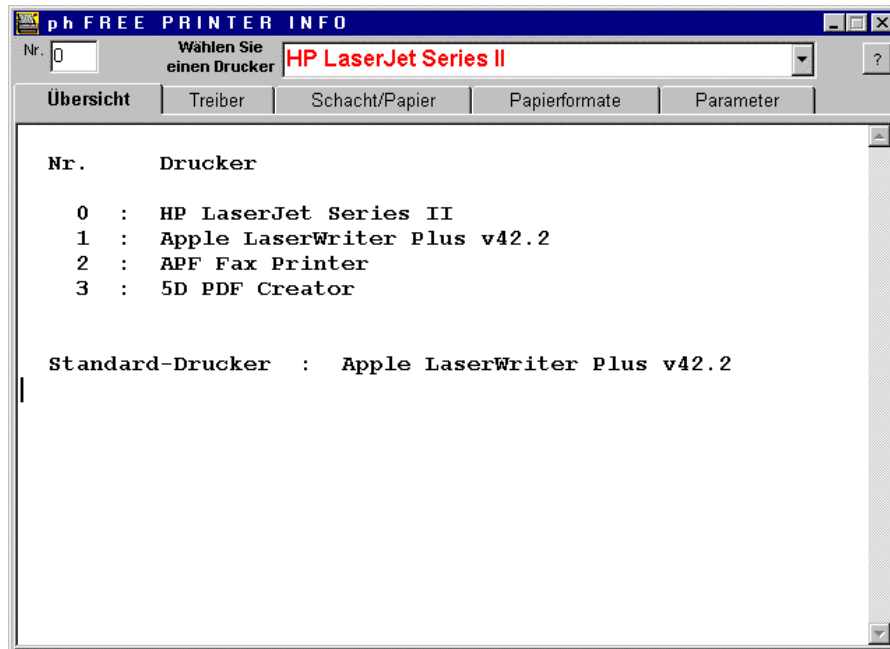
ph FREE PRINTER INFO

Nr. 0 Wählen Sie einen Drucker HP LaserJet Series II ?

Übersicht | Treiber | Schacht/Papier | Papierformate | Parameter

Nr. Drucker

0 : HP LaserJet Series II
1 : Apple LaserWriter Plus v42.2
2 : APF Fax Printer
3 : 5D PDF Creator

Standard-Drucker : Apple LaserWriter Plus v42.2